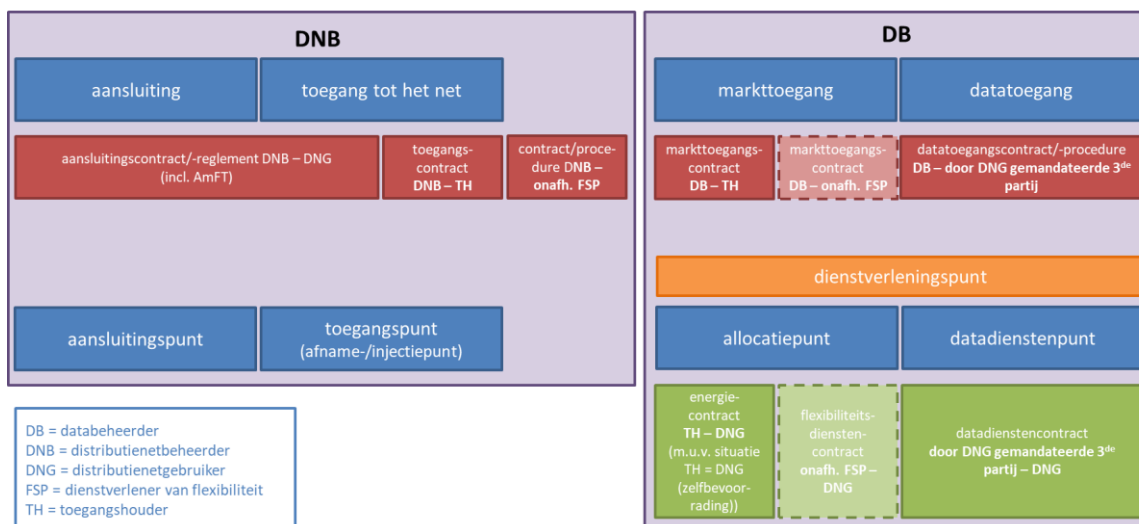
DNB

aansluiting

toegang tot het net

aansluitingscontract/-reglement DNB – DNG (incl. AmFT)

toegangscontract DNB – TH

contract/procedure DNB – onafh. FSP

aansluitingspunt

toegangspunt (afname-/injectiepunt)

DB

markttoegang

datatoegang

markttoegangscontract DB – TH

markttoegangscontract DB – onafh. FSP

datatoegangscontract/-procedure DB – door DNG gemandateerde 3$^{de}$ partij

dienstverleningspunt

allocatiepunt

datadienstenpunt

energiecontract TH – DNG (m.u.v. situatie TH = DNG (zelfbevoorrading))

flexibiliteitsdienstencontract onafh. FSP – DNG

datadienstencontract door DNG gemandateerde 3$^{de}$ partij – DNG

DB = databeheerder
DNB = distributienetbeheerder
DNG = distributienetgebruiker
FSP = dienstverlener van flexibiliteit
TH = toegangshouder